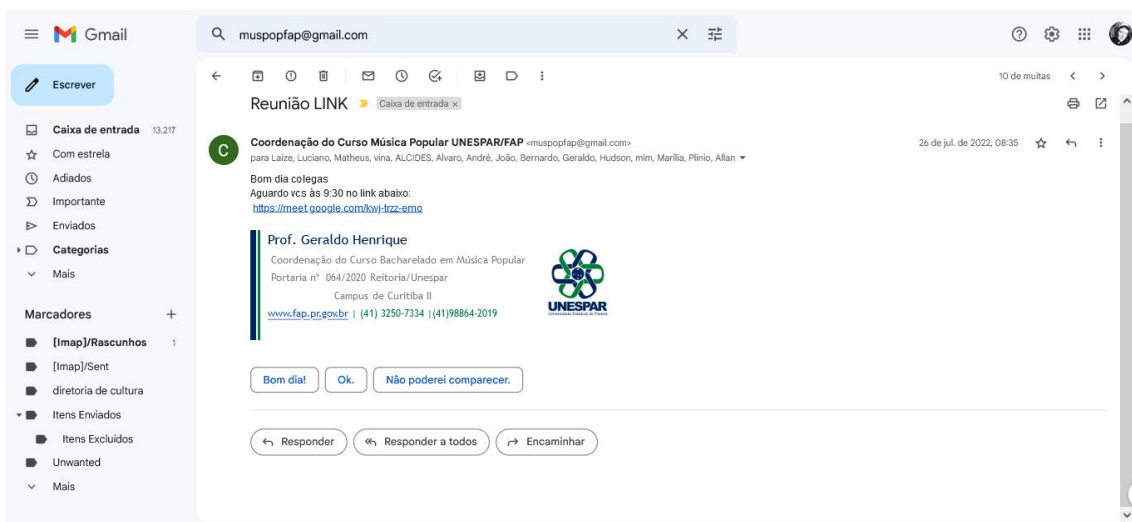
Gmail

muspopfap@gmail.com

Escrever

Caixa de entrada 13.217
Com estrela
Adiados
Importante
Enviados
Categorias
Mais

Marcadores +
[Imap]/Rascunhos 1
[Imap]/Sent
diretoria de cultura
Itens Enviados
Itens Excluídos
Unwanted
Mais

10 de muitas

Reunião LINK Caixa de entrada ×

Coordenação do Curso Música Popular UNESPAR/FAP <muspopfap@gmail.com>
para Laize, Luciano, Matheus, vina, ALCIDES, Alvaro, André, João, Bernardo, Geraldo, Hudson, mim, Marília, Plinio, Allan

26 de jul. de 2022, 08:35

Bom dia colegas
Aguardo vcs às 9:30 no link abaixo:
https://meet.google.com/kwj-trzz-emo

Prof. Geraldo Henrique
Coordenação do Curso Bacharelado em Música Popular
Portaria nº 064/2020 Reitoria/Unespar
Campus de Curitiba II
www.fap.pr.gov.br | (41) 3250-7334 |(41)98864-2019

UNESPAR
Universidade Estadual do Paraná

Bom dia! Ok. Não poderei comparecer.

Responder Responder a todos Encaminhar